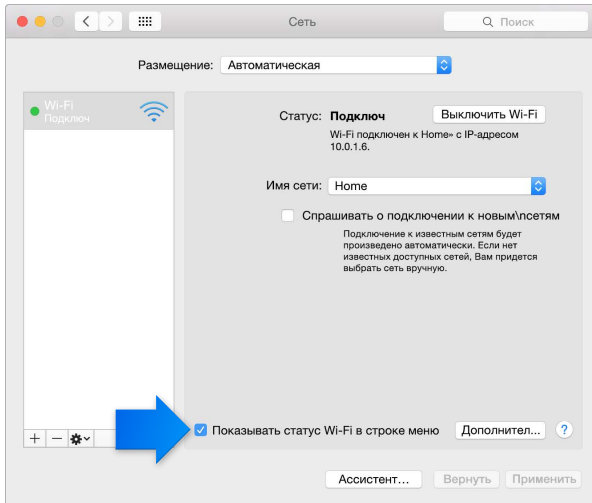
Сеть

Поиск

Размещение: Автоматическая

Wi-Fi
Подключ

Статус: Подключ

Выключить Wi-Fi

Wi-Fi подключен к Home» с IP-адресом 10.0.1.6.

Имя сети: Home

Спрашивать о подключении к новым\псетям

Подключение к известным сетям будет произведено автоматически. Если нет известных доступных сетей, Вам придется выбрать сеть вручную.

Показывать статус Wi-Fi в строке меню

Дополнител...

?

+ −

Ассистент...

Вернуть

Применить